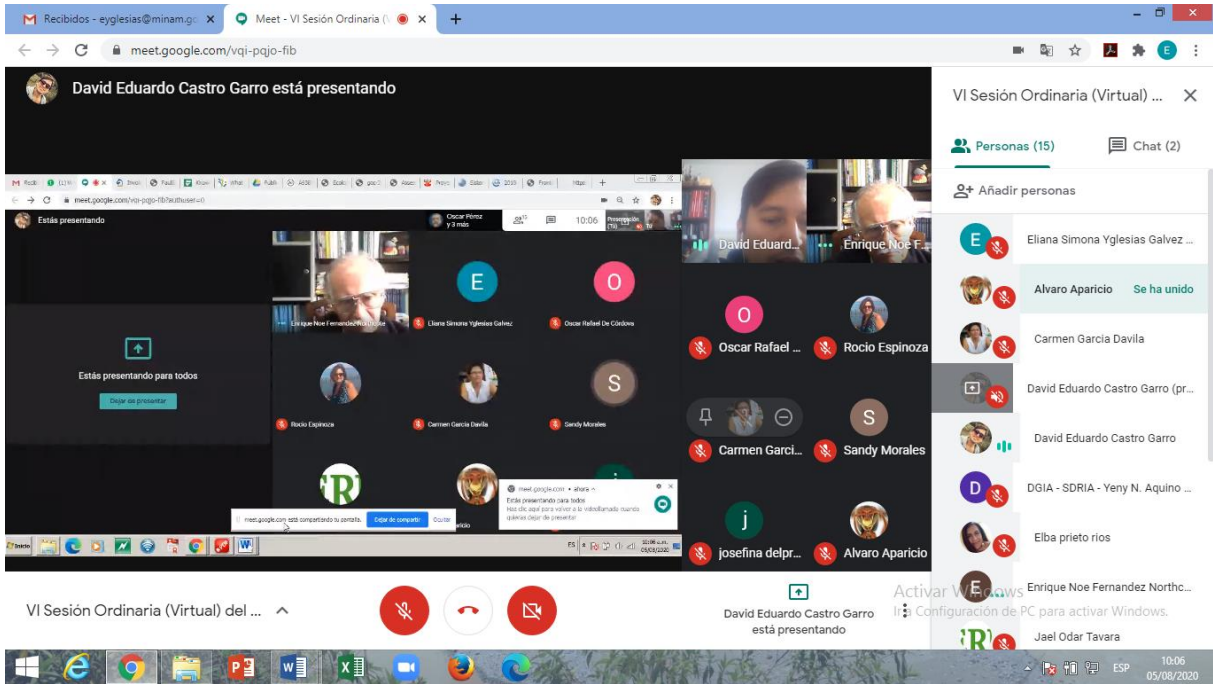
Recibidos - eyglesias@minam.go ×
Meet - VI Sesión Ordinaria (V ×
+

meet.google.com/vqi-pqjo-fib

David Eduardo Castro Garro está presentando

meet.google.com/vqi-pqjo-fib?authuser=0

Estás presentando

Oscar Pérez y 3 más

10:06

Presentación (Tú)

Estás presentando para todos

Dejar de presentar

Enrique Noe Fernandez Northcote

Eliana Simona Yglesias Galvez

Oscar Rafael De Córdova

Rocio Espinoza

Carmen Garcia Davila

Sandy Morales

meet.google.com está compartiendo su pantalla.

Dejar de compartir

Ocultar

meet.google.com • ahora

Estás presentando para todos

Has clic aquí para volver a la videollamada cuando quieras dejar de presentar

Inicio

ES

10:06 a.m. 05/08/2020

David Eduard...

Enrique Noe F...

Oscar Rafael ...

Rocio Espinoza

Carmen Garci...

Sandy Morales

josefina delpr...

Alvaro Aparicio

VI Sesión Ordinaria (Virtual) ...

Personas (15)

Chat (2)

Añadir personas

Eliana Simona Yglesias Galvez ...

Alvaro Aparicio Se ha unido

Carmen Garcia Davila

David Eduardo Castro Garro (pr...

David Eduardo Castro Garro

DGIA - SDRIA - Yeny N. Aquino ...

Elba prieto rios

Enrique Noe Fernandez Northc...

Jael Odar Tavara

Activar Windows

Ir a Configuración de PC para activar Windows.

VI Sesión Ordinaria (Virtual) del ...

David Eduardo Castro Garro está presentando

ESP

10:06 05/08/2020